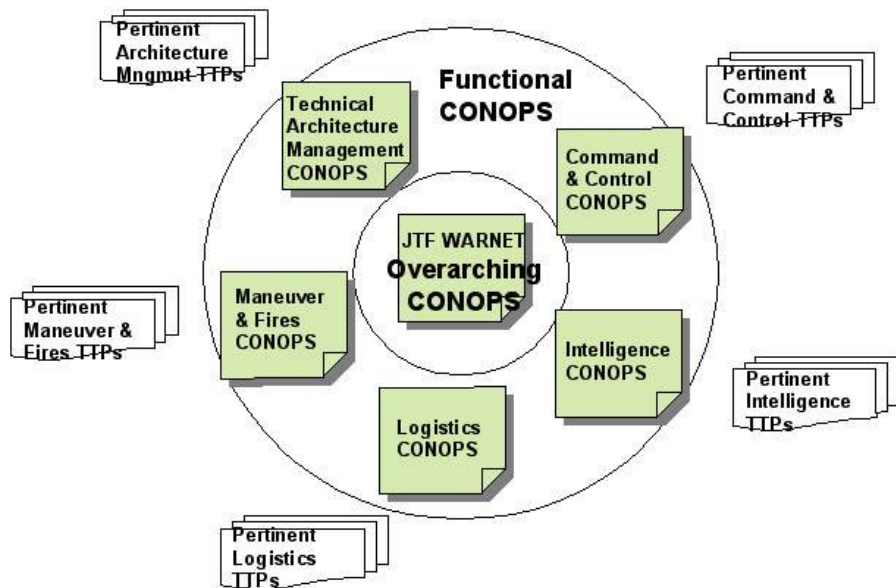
Pertinent Architecture Mngmnt TTPs

Functional CONOPS

Pertinent Command & Control TTPs

Technical Architecture Management CONOPS

Command & Control CONOPS

JTF WARNET Overarching CONOPS

Pertinent Maneuver & Fires TTPs

Maneuver & Fires CONOPS

Intelligence CONOPS

Pertinent Intelligence TTPs

Logistics CONOPS

Pertinent Logistics TTPs